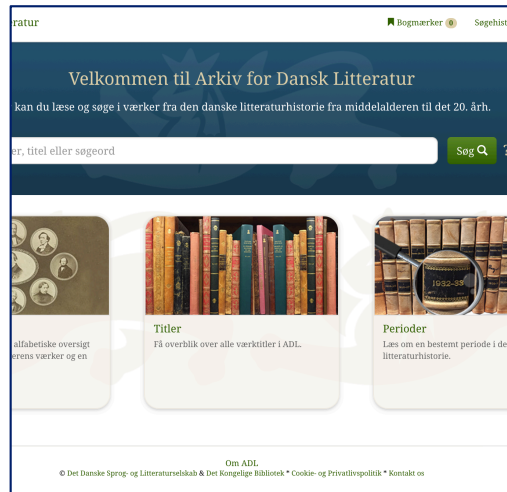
ratur

Bogmærker 0 Søgehist

Velkommen til Arkiv for Dansk Litteratur

kan du læse og søge i værker fra den danske litteraturhistorie fra middelalderen til det 20. årh.

er, titel eller søgeord

Søg

1932-33

alfabetiske oversigt erens værker og en

Titler

Få overblik over alle værktitler i ADL.

Perioder

Læs om en bestemt periode i de litteraturhistorie.

Om ADL
© Det Danske Sprog- og Litteraturselskab & Det Kongelige Bibliotek * Cookie- og Privatlivspolitik * Kontakt os